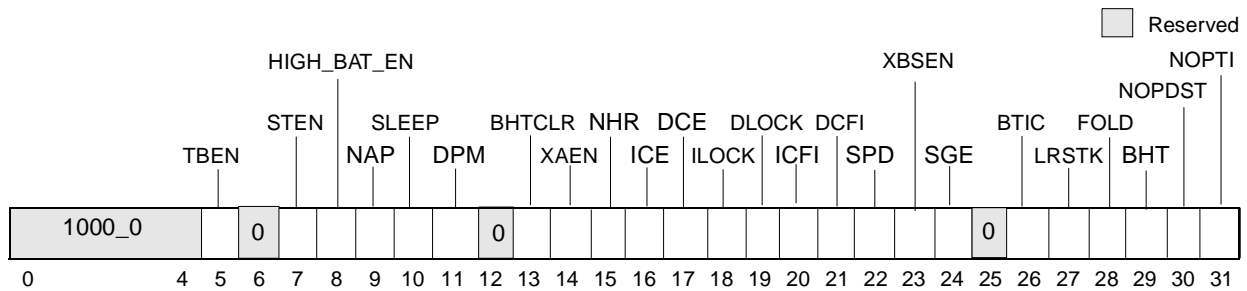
Reserved

HIGH_BAT_EN

XBSEN

NOPTI

NOPDST

STEN

SLEEP

BHTCLR

NHR

DCE

DLOCK

DCFI

BTIC

FOLD

TBEN

NAP

DPM

XAEN

ICE

ILOCK

ICFI

SPD

SGE

LRSTK

BHT

1000_0

0

0

0

0 4 5 6 7 8 9 10 11 12 13 14 15 16 17 18 19 20 21 22 23 24 25 26 27 28 29 30 31